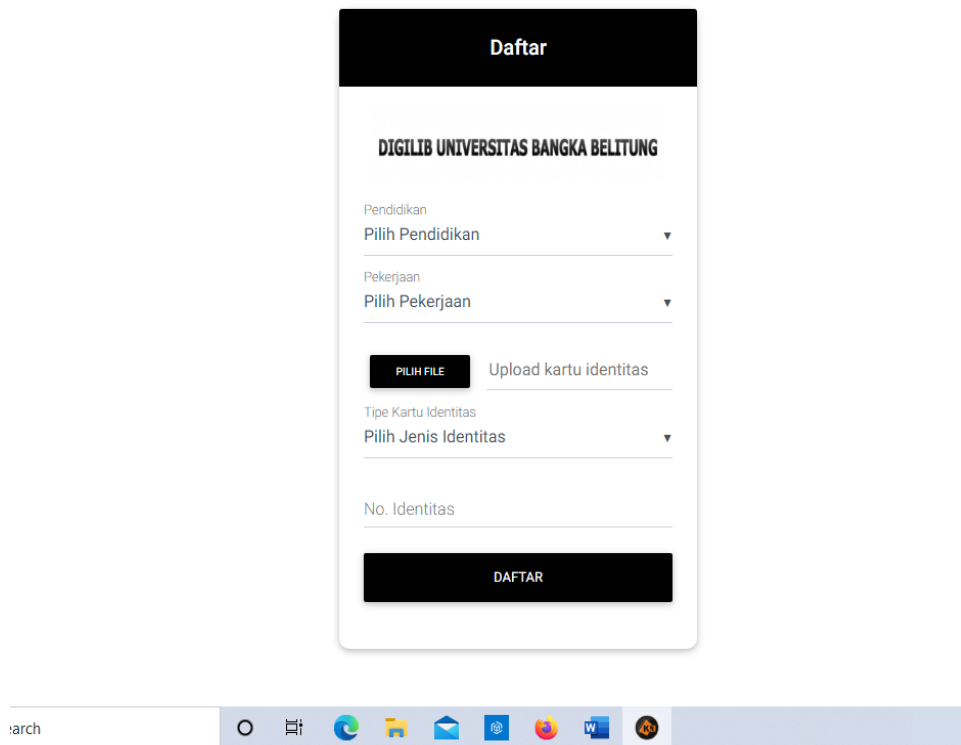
Daftar

DIGILIB UNIVERSITAS BANGKA BELITUNG

Pendidikan
Pilih Pendidikan ▾

Pekerjaan
Pilih Pekerjaan ▾

PILIH FILE
Upload kartu identitas

Tipe Kartu Identitas
Pilih Jenis Identitas ▾

No. Identitas

DAFTAR

earch